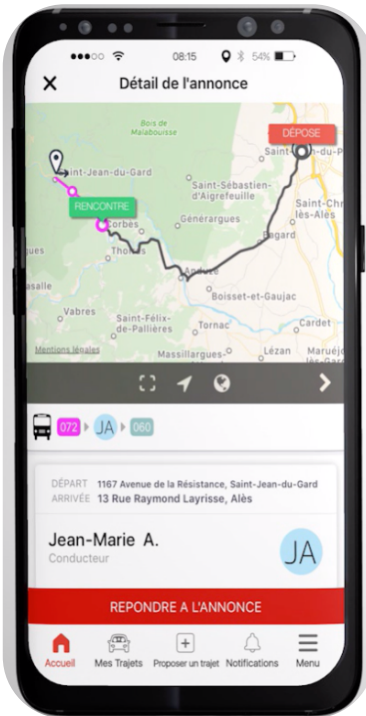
08:15 54%

Détail de l'annonce

Bois de Malabousse

DÉPOSE

Saint-Jean-du-Gard

Saint-Jean-du-P

Saint-Sébastien-d'Aigrefeuille

RENCONTRE

Corbes

Générargues

Saint-Chr les-Alès

Thoiras

Bagard

Anduze

Boisset-et-Gaujac

Vabres

Saint-Félix-de-Pallières

Tornac

Cardet

Mentions légales

Massillargues-

Lézan

Maruéj lès-Ga

072

JA

060

DÉPART 1167 Avenue de la Résistance, Saint-Jean-du-Gard
ARRIVÉE 13 Rue Raymond Layrisse, Alès

Jean-Marie A.
Conducteur

JA

REPONDRE A L'ANNONCE

Accueil
Mes Trajets
Proposer un trajet
Notifications
Menu